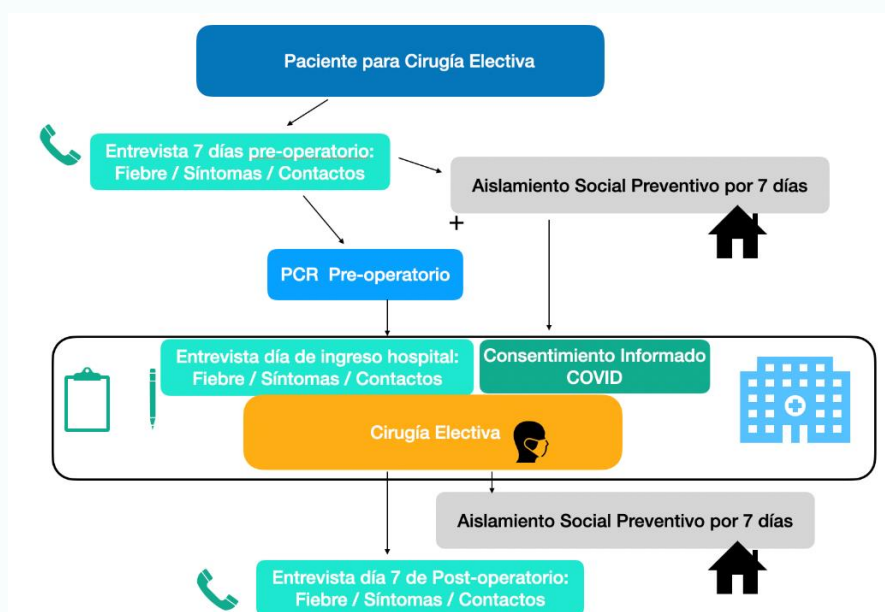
Paciente para Cirugía Electiva

Entrevista 7 días pre-operatorio: Fiebre / Síntomas / Contactos

Aislamiento Social Preventivo por 7 días

+

PCR Pre-operatorio

Entrevista día de ingreso hospital: Fiebre / Síntomas / Contactos

Consentimiento Informado COVID

Cirugía Electiva

Aislamiento Social Preventivo por 7 días

Entrevista día 7 de Post-operatorio: Fiebre / Síntomas / Contactos